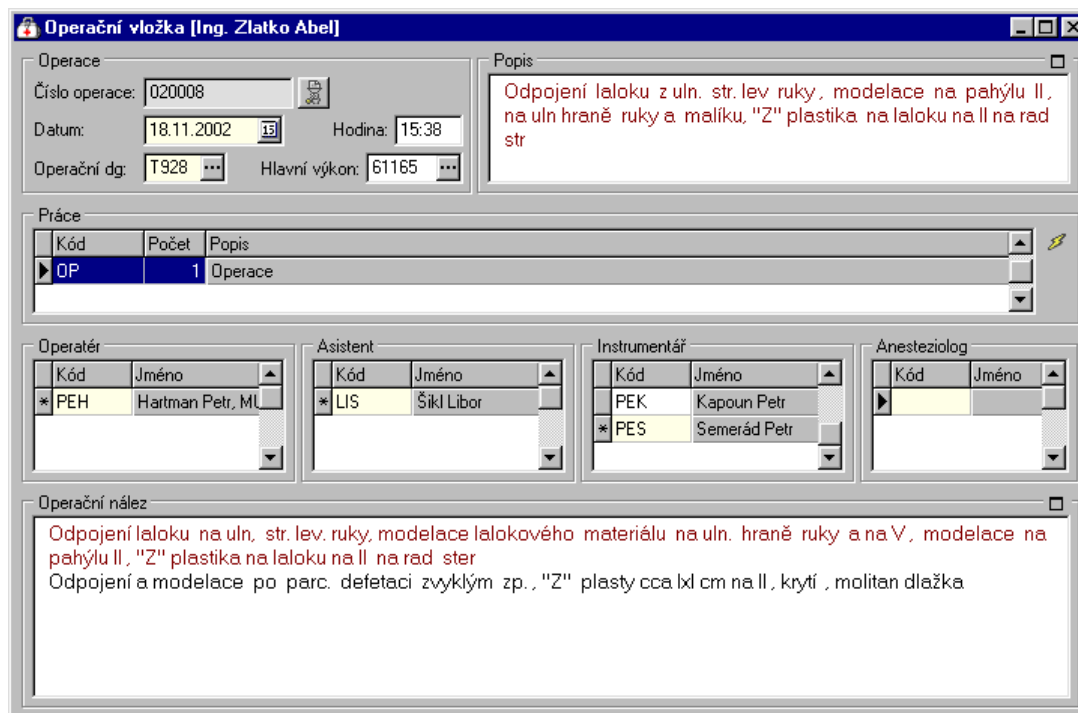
Operační vložka [Ing. Zlatko Abel]

Operace
Číslo operace: 020008
Datum: 18.11.2002
Hodina: 15:38
Operační dg: T928
Hlavní výkon: 61165

Popis
Odpojení laloku z uln. str. lev ruky, modelace na pahýlu II, na uln hraně ruky a malíku, "Z" plastika na laloku na II na rad str

Práce

| | Kód | Počet | Popis |
|---|---|---|---|
| ▶ | OP | 1 | Operace |

Operatér

| | Kód | Jméno |
|---|---|---|
| * | PEH | Hartman Petr, MU |

Asistent

| | Kód | Jméno |
|---|---|---|
| * | LIS | Šikl Libor |

Instrumentář

| | Kód | Jméno |
|---|---|---|
| | PEK | Kapoun Petr |
| * | PES | Semerád Petr |

Anesteziolog

| | Kód | Jméno |
|---|---|---|
| ▶ | | |

Operační nález
Odpojení laloku na uln, str. lev. ruky, modelace lalokového materiálu na uln. hraně ruky a na V, modelace na pahýlu II, "Z" plastika na laloku na II na rad ster
Odpojení a modelace po parc. defetaci zvyklým zp., "Z" plasty cca lxl cm na II, krytí, molitan dlažka